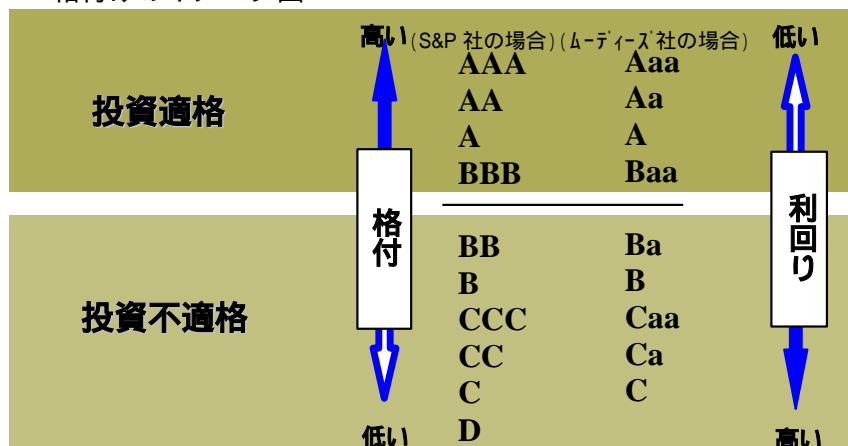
高い (S&P 社の場合) (ムーディーズ社の場合) 低い

投資適格

| | S&P | ムーディーズ |
|---|---|---|
| 投資適格 | AAA | Aaa |
| | AA | Aa |
| | A | A |
| | BBB | Baa |
| 投資不適格 | BB | Ba |
| | B | B |
| | CCC | Caa |
| | CC | Ca |
| | C | C |
| | D | |

格付

利回り

投資不適格

低い

高い